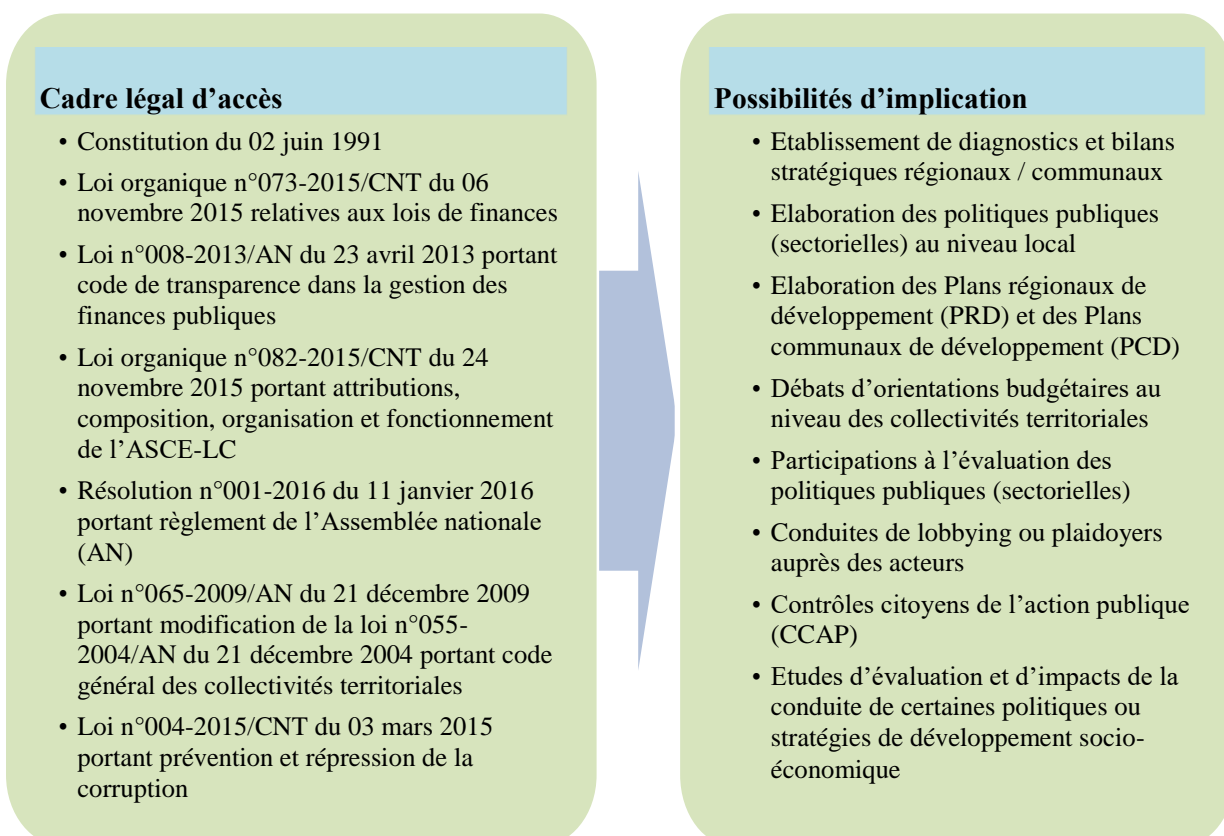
Cadre légal d'accès

- Constitution du 02 juin 1991
- Loi organique n°073-2015/CNT du 06 novembre 2015 relatives aux lois de finances
- Loi n°008-2013/AN du 23 avril 2013 portant code de transparence dans la gestion des finances publiques
- Loi organique n°082-2015/CNT du 24 novembre 2015 portant attributions, composition, organisation et fonctionnement de l'ASCE-LC
- Résolution n°001-2016 du 11 janvier 2016 portant règlement de l'Assemblée nationale (AN)
- Loi n°065-2009/AN du 21 décembre 2009 portant modification de la loi n°055-2004/AN du 21 décembre 2004 portant code général des collectivités territoriales
- Loi n°004-2015/CNT du 03 mars 2015 portant prévention et répression de la corruption

Possibilités d'implication

- Etablissement de diagnostics et bilans stratégiques régionaux / communaux
- Elaboration des politiques publiques (sectorielles) au niveau local
- Elaboration des Plans régionaux de développement (PRD) et des Plans communaux de développement (PCD)
- Débats d'orientations budgétaires au niveau des collectivités territoriales
- Participations à l'évaluation des politiques publiques (sectorielles)
- Conduites de lobbying ou plaidoyers auprès des acteurs
- Contrôles citoyens de l'action publique (CCAP)
- Etudes d'évaluation et d'impacts de la conduite de certaines politiques ou stratégies de développement socio-économique